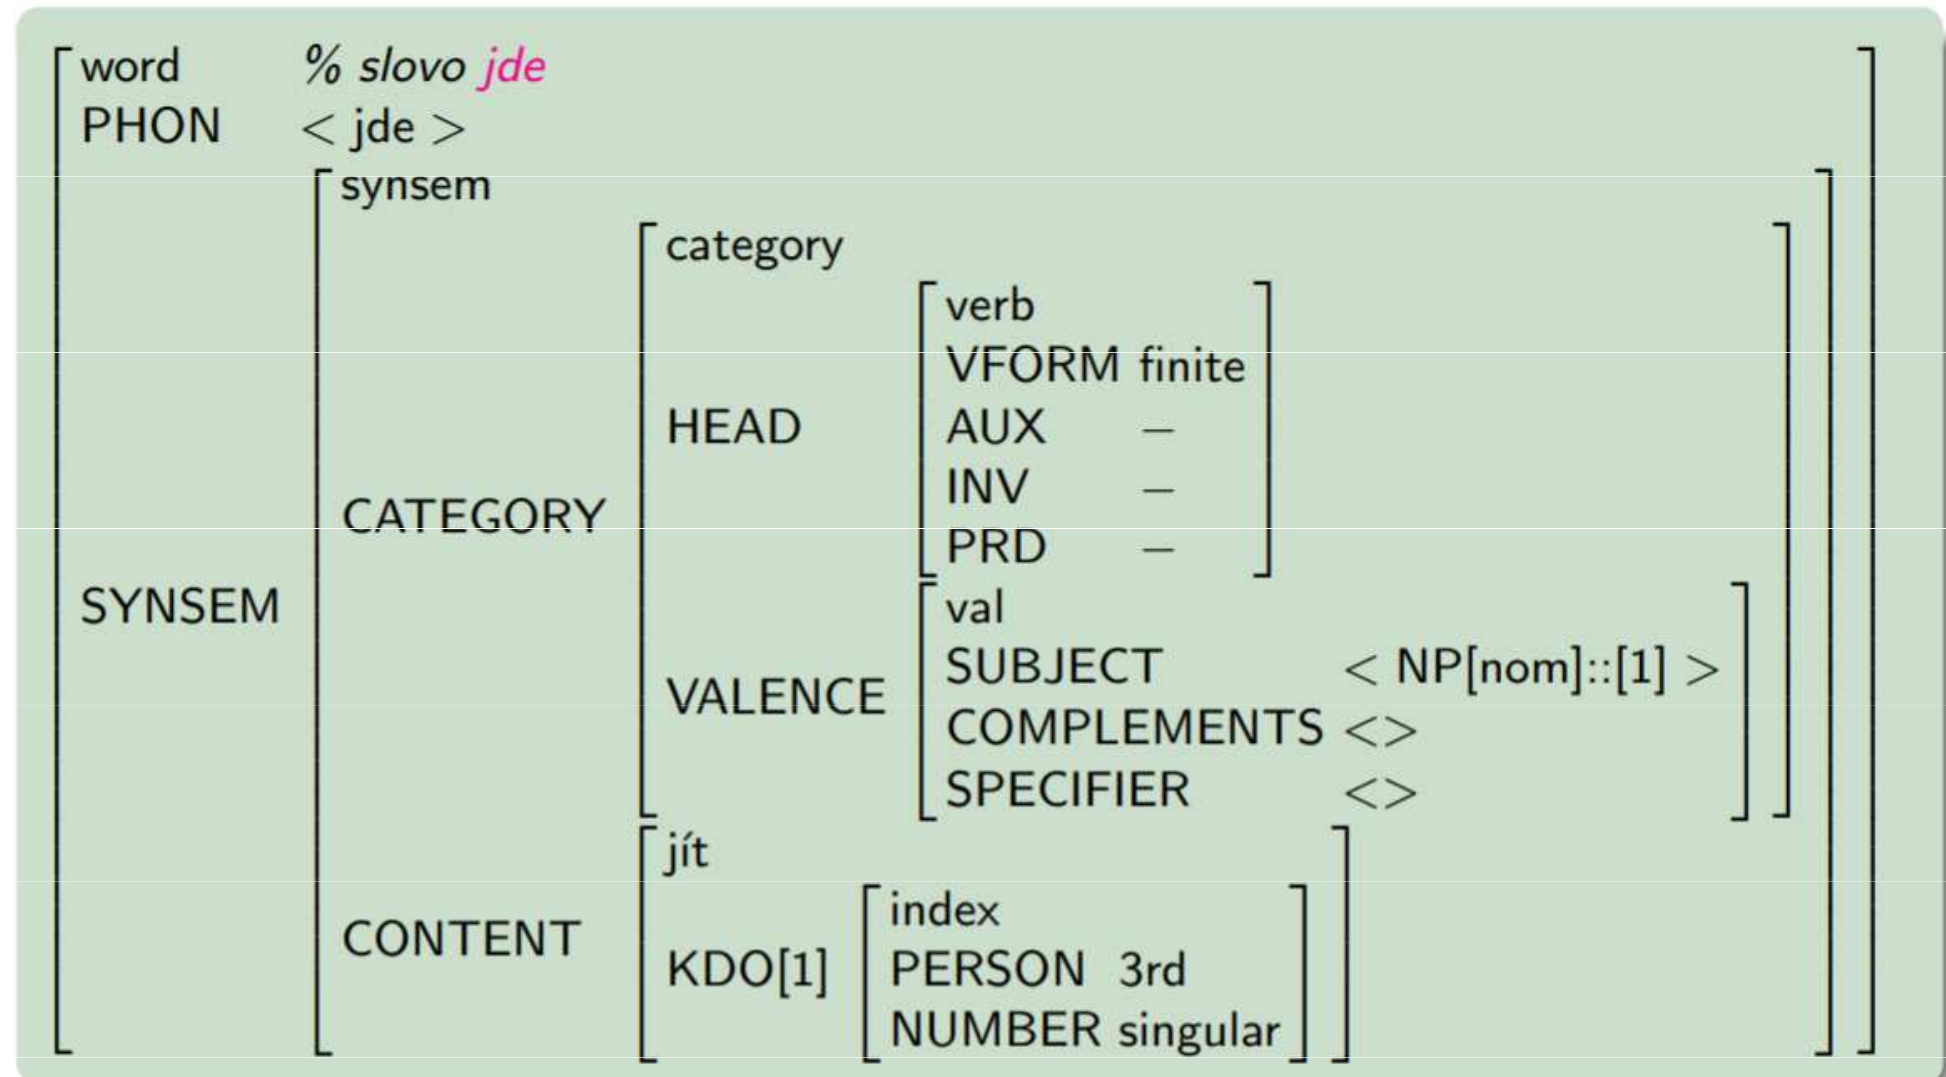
word % slovo jde
PHON < jde >
SYNSEM
synsem
CATEGORY
category
HEAD
verb
VFORM finite
AUX –
INV –
PRD –
VALENCE
val
SUBJECT < NP[nom]::[1] >
COMPLEMENTS <>
SPECIFIER <>
CONTENT
jít
KDO[1]
index
PERSON 3rd
NUMBER singular